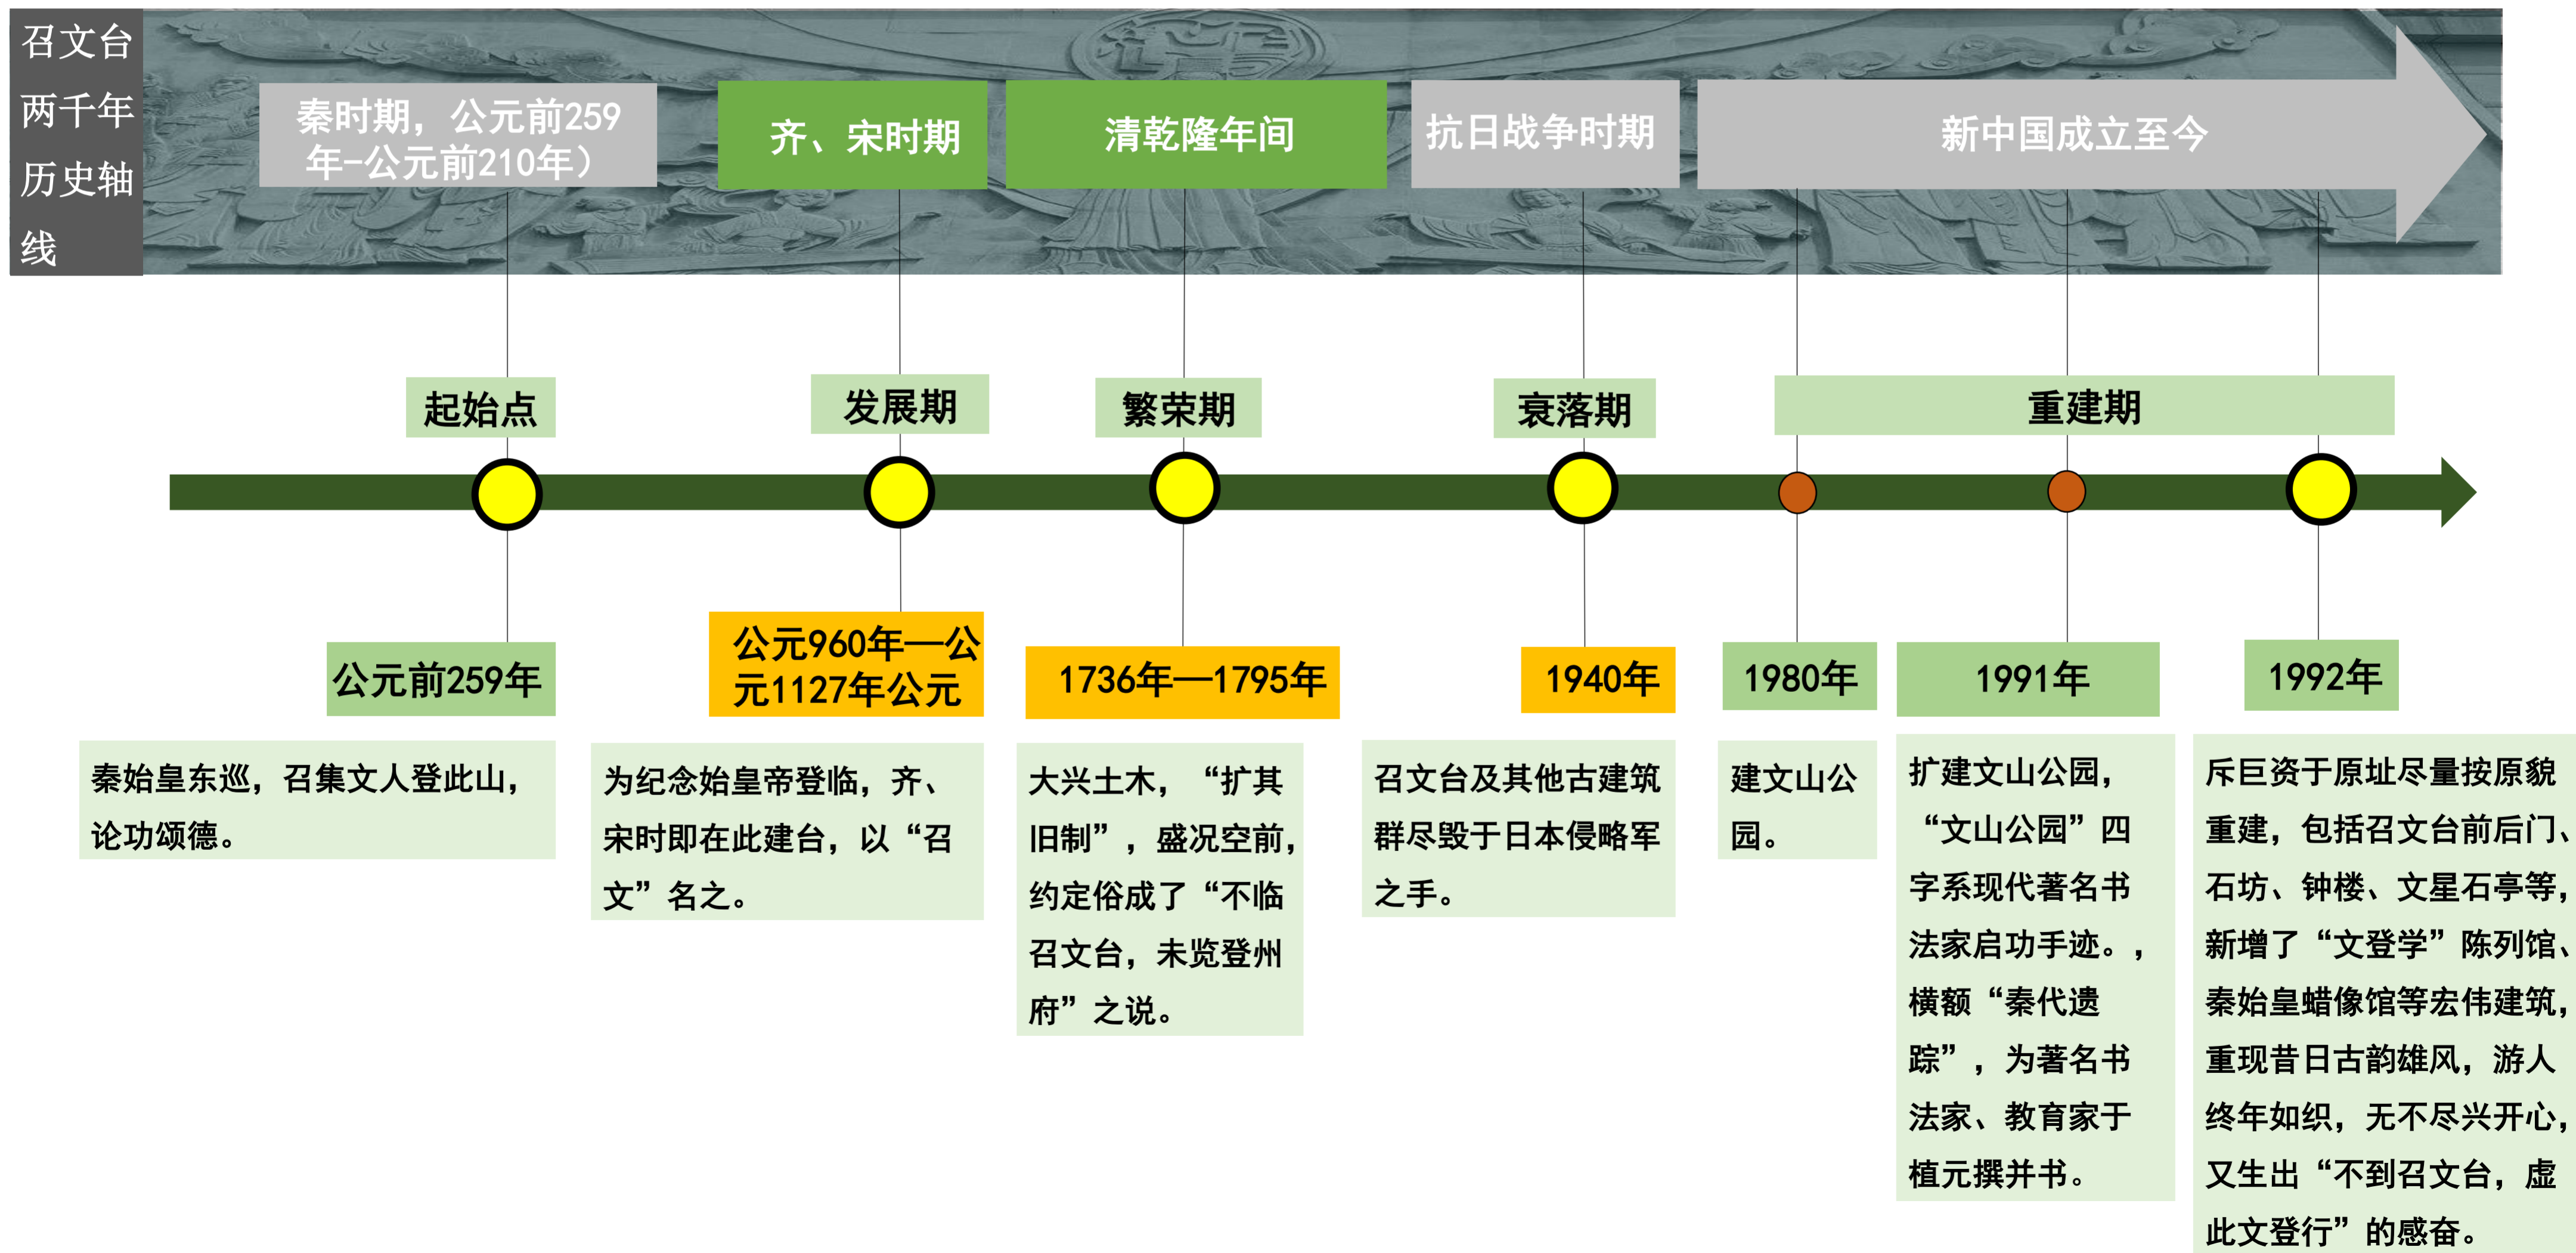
召文台两千年历史轴线

秦时期，公元前259年-公元前210年）

齐、宋时期

清乾隆年间

抗日战争时期

新中国成立至今

起始点

发展期

繁荣期

衰落期

重建期

公元前259年

公元960年—公元1127年公元

1736年—1795年

1940年

1980年

1991年

1992年

秦始皇东巡，召集文人登此山，论功颂德。

为纪念始皇帝登临，齐、宋时即在此建台，以“召文”名之。

大兴土木，“扩其旧制”，盛况空前，约定俗成了“不临召文台，未览登州府”之说。

召文台及其他古建筑群尽毁于日本侵略军之手。

建文山公园。

扩建文山公园，“文山公园”四字系现代著名书法家启功手迹。，横额“秦代遗踪”，为著名书法家、教育家于植元撰并书。

斥巨资于原址尽量按原貌重建，包括召文台前后门、石坊、钟楼、文星石亭等，新增了“文登学”陈列馆、秦始皇蜡像馆等宏伟建筑，重现昔日古韵雄风，游人终年如织，无不尽兴开心，又生出“不到召文台，虚此文登行”的感奋。